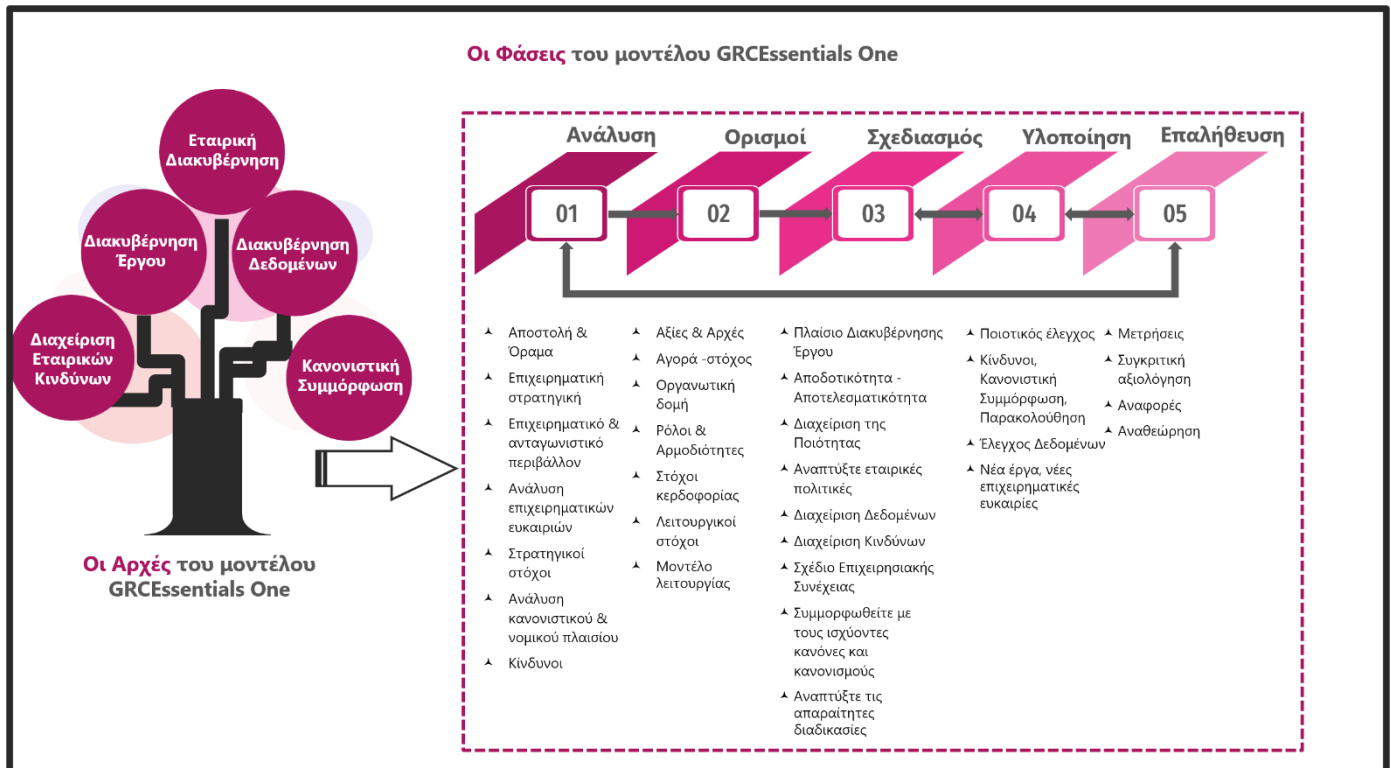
Οι Φάσεις του μοντέλου GRCEssentials One

Εταιρική Διακυβέρνηση

Διακυβέρνηση Έργου

Διακυβέρνηση Δεδομένων

Διαχείριση Εταιρικών Κινδύνων

Κανονιστική Συμμόρφωση

Οι Αρχές του μοντέλου GRCEssentials One

Ανάλυση

Ορισμοί

Σχεδιασμός

Υλοποίηση

Επαλήθευση

01

02

03

04

05

Αποστολή & Όραμα
Επιχειρηματική στρατηγική
Επιχειρηματικό & ανταγωνιστικό περιβάλλον
Ανάλυση επιχειρηματικών ευκαιριών
Στρατηγικοί στόχοι
Ανάλυση κανονιστικού & νομικού πλαισίου
Κίνδυνοι

Αξίες & Αρχές
Αγορά -στόχος
Οργανωτική δομή
Ρόλοι & Αρμοδιότητες
Στόχοι κερδοφορίας
Λειτουργικοί στόχοι
Μοντέλο λειτουργίας

Πλαίσιο Διακυβέρνησης Έργου
Αποδοτικότητα - Αποτελεσματικότητα
Διαχείριση της Ποιότητας
Αναπτύξτε εταιρικές πολιτικές
Διαχείριση Δεδομένων
Διαχείριση Κινδύνων
Σχέδιο Επιχειρησιακής Συνέχειας
Συμμορφωθείτε με τους ισχύοντες κανόνες και κανονισμούς
Αναπτύξτε τις απαραίτητες διαδικασίες

Ποιοτικός έλεγχος
Κίνδυνοι, Κανονιστική Συμμόρφωση, Παρακολούθηση
Έλεγχος Δεδομένων
Νέα έργα, νέες επιχειρηματικές ευκαιρίες

Μετρήσεις
Συγκριτική αξιολόγηση
Αναφορές
Αναθεώρηση